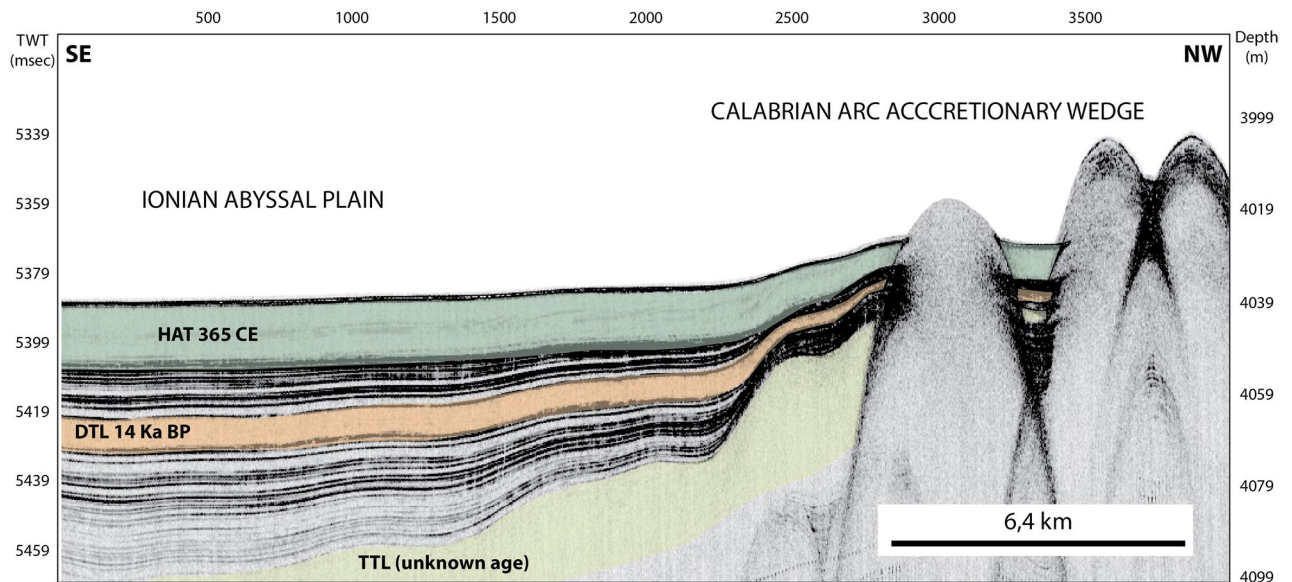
500 1000 1500 2000 2500 3000 3500

TWT (msec)

SE

NW

Depth (m)

CALABRIAN ARC ACCCRETIONARY WEDGE

5339

3999

IONIAN ABYSSAL PLAIN

5359

4019

5379

4039

HAT 365 CE

5399

4059

5419

DTL 14 Ka BP

5439

4079

6,4 km

5459

TTL (unknown age)

4099